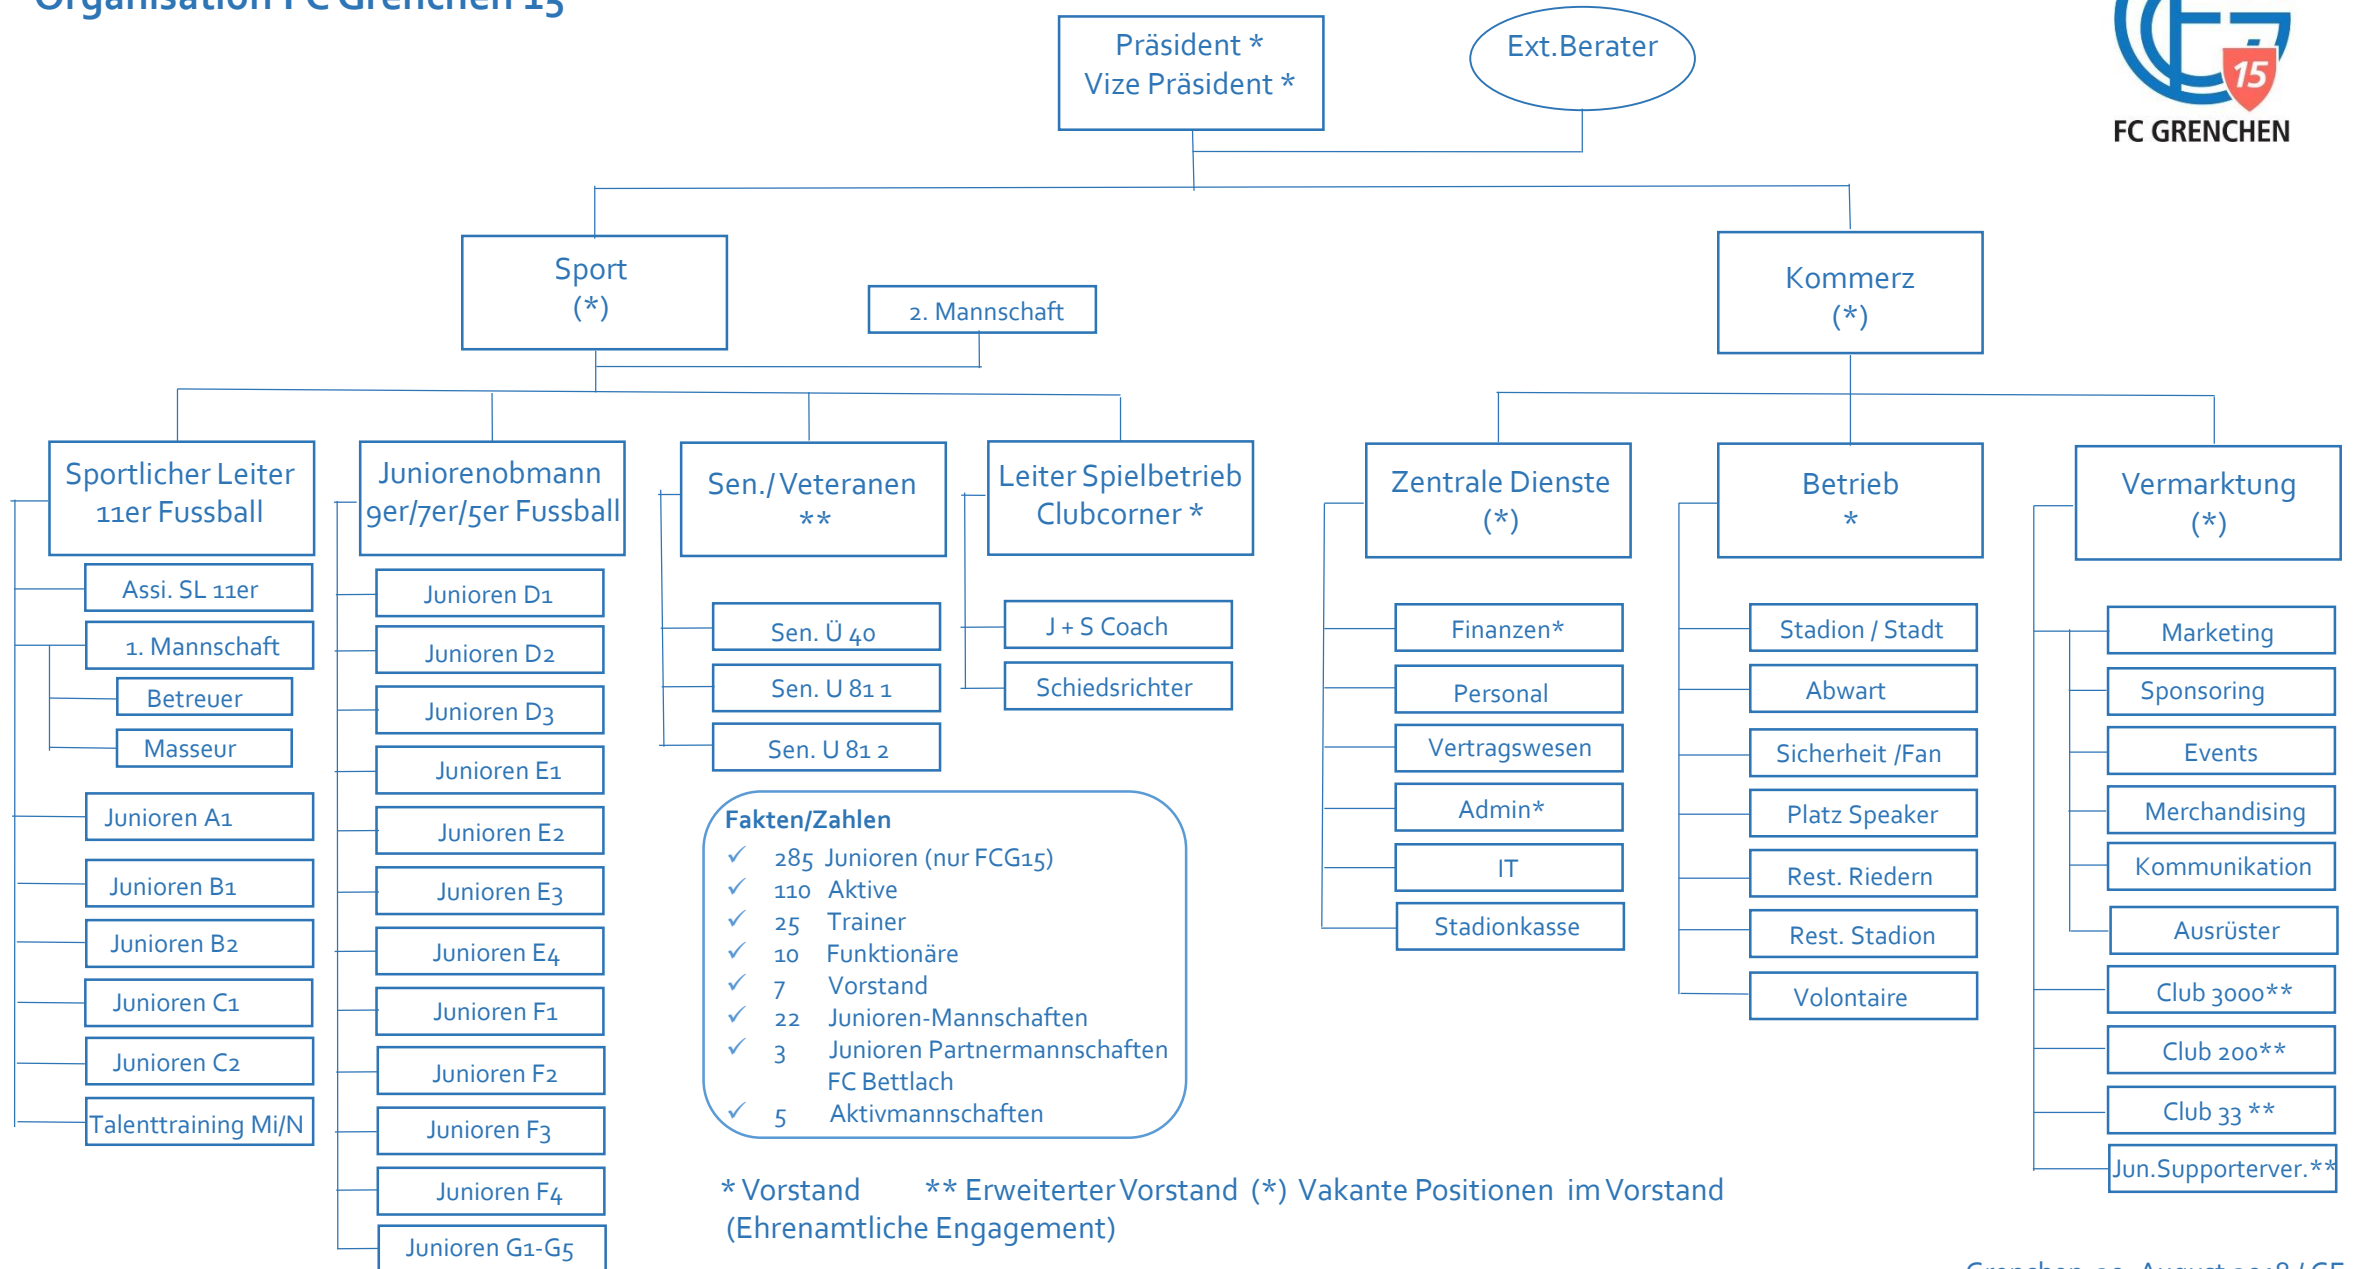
Organisation FC Grenchen 15

Präsident *
Vize Präsident *

Ext.Berater

15
FC GRENCHEN

Sport
(*)

2. Mannschaft

Kommerz
(*)

Sportlicher Leiter
11er Fussball

Assi. SL 11er
1. Mannschaft
Betreuer
Masseur
Junioren A1
Junioren B1
Junioren B2
Junioren C1
Junioren C2
Talenttraining Mi/N

Juniorenobmann
9er/7er/5er Fussball

Junioren D1
Junioren D2
Junioren D3
Junioren E1
Junioren E2
Junioren E3
Junioren E4
Junioren F1
Junioren F2
Junioren F3
Junioren F4
Junioren G1-G5

Sen./Veteranen
**

Sen. Ü 40
Sen. U 81 1
Sen. U 81 2

Leiter Spielbetrieb
Clubcorner *

J + S Coach
Schiedsrichter

Fakten/Zahlen
✓ 285 Junioren (nur FCG15)
✓ 110 Aktive
✓ 25 Trainer
✓ 10 Funktionäre
✓ 7 Vorstand
✓ 22 Junioren-Mannschaften
✓ 3 Junioren Partnermannschaften FC Bettlach
✓ 5 Aktivmannschaften

Zentrale Dienste
(*)

Finanzen*
Personal
Vertragswesen
Admin*
IT
Stadionkasse

Betrieb
*

Stadion / Stadt
Abwart
Sicherheit /Fan
Platz Speaker
Rest. Riedern
Rest. Stadion
Volontaire

Vermarktung
(*)

Marketing
Sponsoring
Events
Merchandising
Kommunikation
Ausrüster
Club 3000**
Club 200**
Club 33 **
Jun.Supporterver.**

* Vorstand ** Erweiterter Vorstand (*) Vakante Positionen im Vorstand
(Ehrenamtliche Engagement)

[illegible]